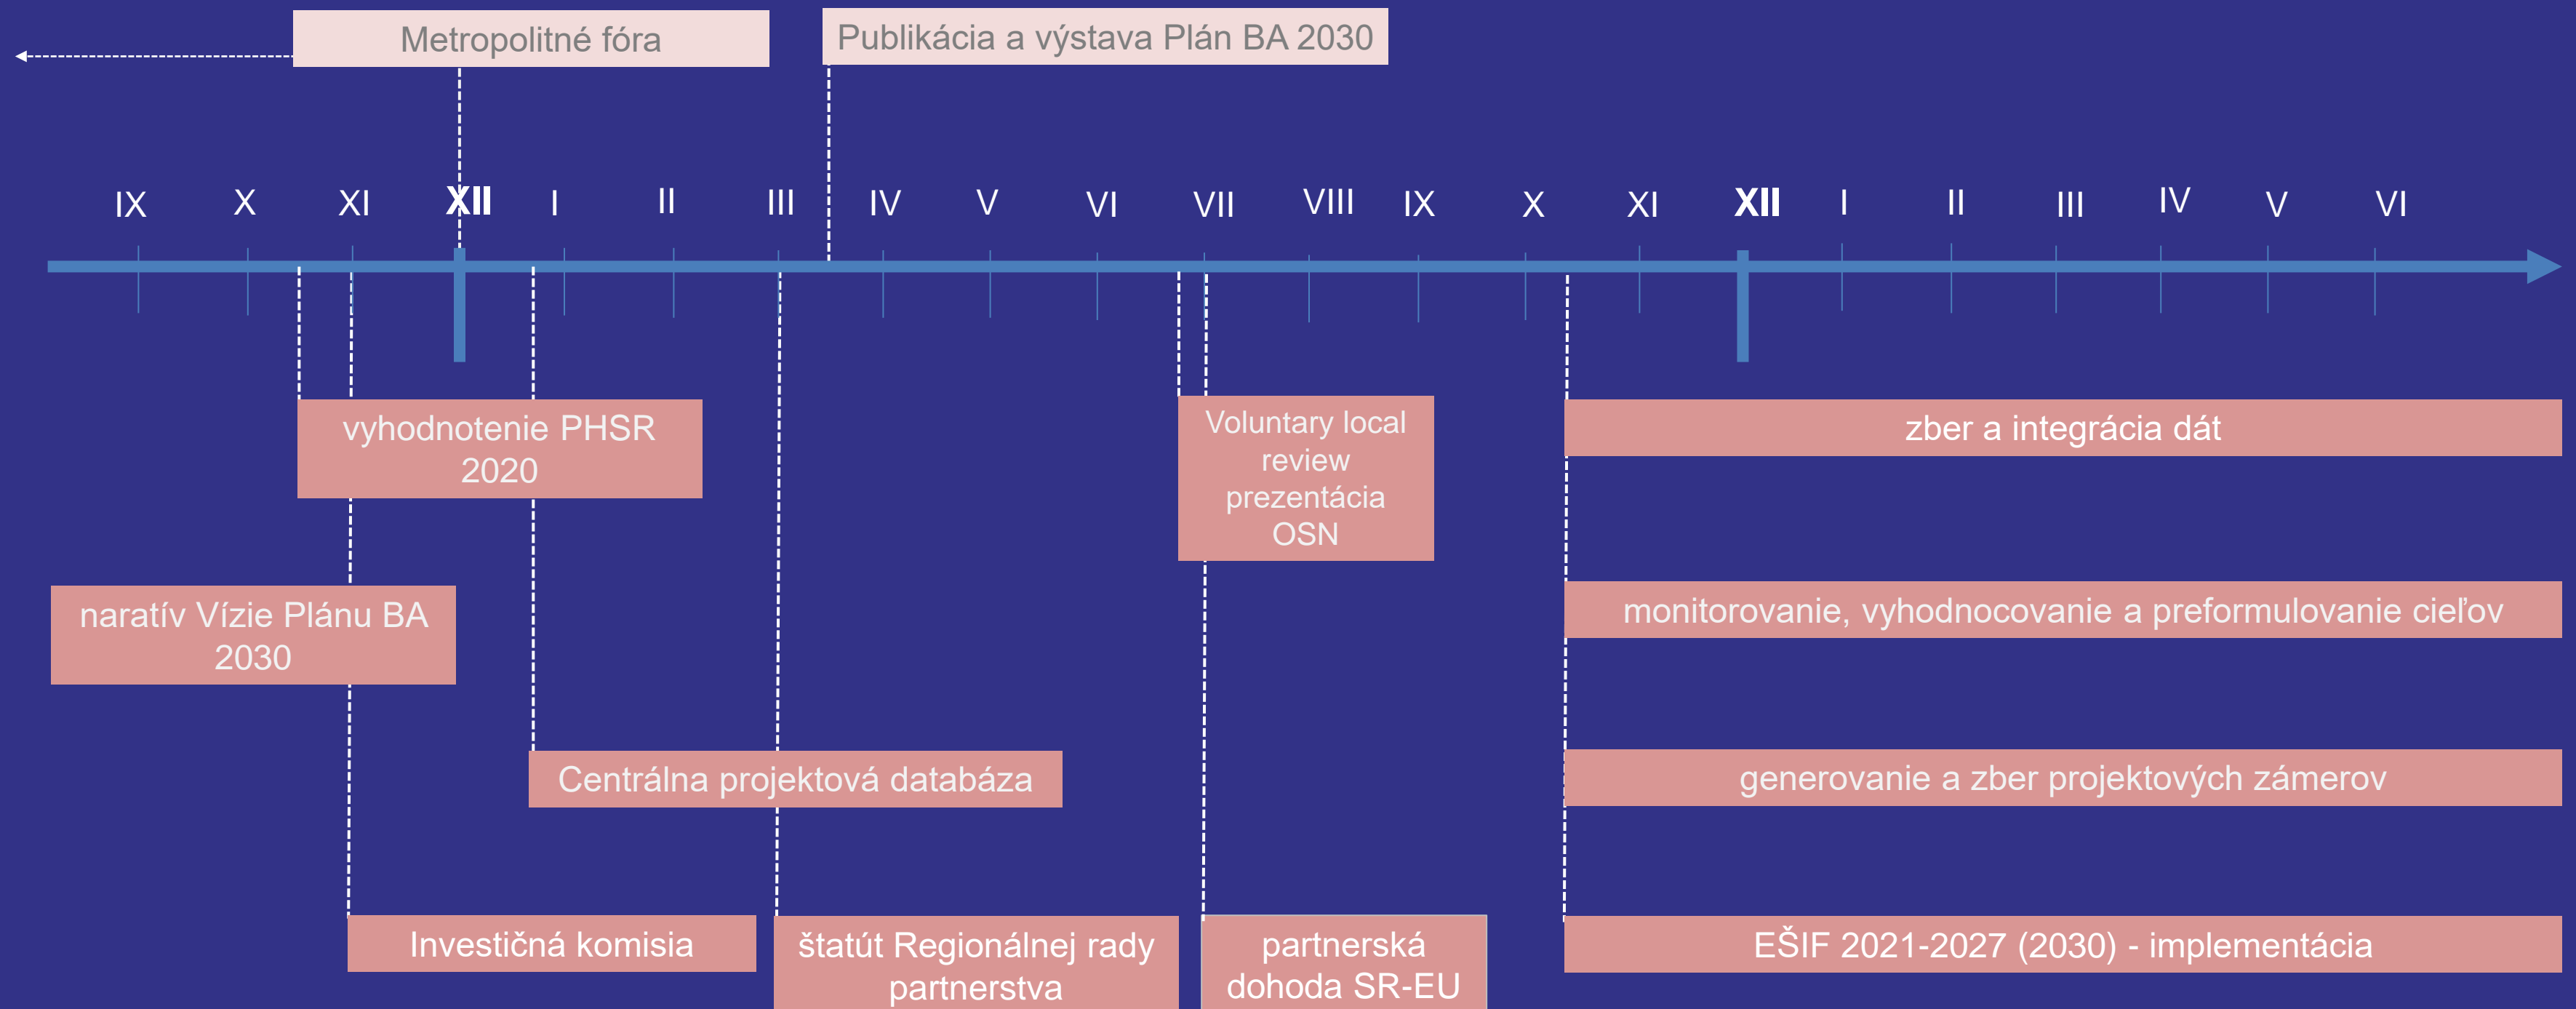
Metropolitné fóra

Publikácia a výstava Plán BA 2030

IX X XI XII I II III IV V VI VII VIII IX X XI XII I II III IV V VI

vyhodnotenie PHSR 2020

Voluntary local review prezentácia OSN

zber a integrácia dát

naratív Vízie Plánu BA 2030

monitorovanie, vyhodnocovanie a preformulovanie cieľov

Centrálna projektová databáza

generovanie a zber projektových zámerov

Investičná komisia

štatút Regionálnej rady partnerstva

partnerská dohoda SR-EU

EŠIF 2021-2027 (2030) - implementácia